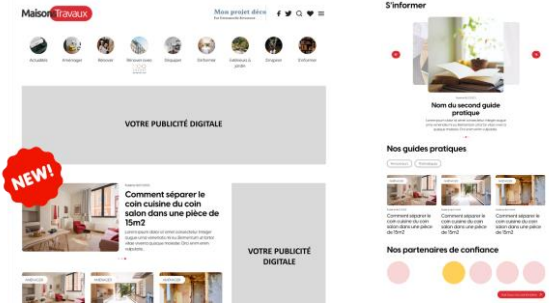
Maison Travaux

Mon projet déco

Actualités
Aménager
Rénover
Rénover avec
Décorer
Extérieur
Cabanes & jardin
S'équiper
Entretenir

VOTRE PUBLICITÉ DIGITALE

NEW!

Comment séparer le coin cuisine du coin salon dans une pièce de 15m2

VOTRE PUBLICITÉ DIGITALE

S'informer

Nom du second guide pratique

Nos guides pratiques

Comment séparer le coin cuisine du coin salon dans une pièce de 15m2

Comment séparer le coin cuisine du coin salon dans une pièce de 15m2

Comment séparer le coin cuisine du coin salon dans une pièce de 15m2

Nos partenaires de confiance